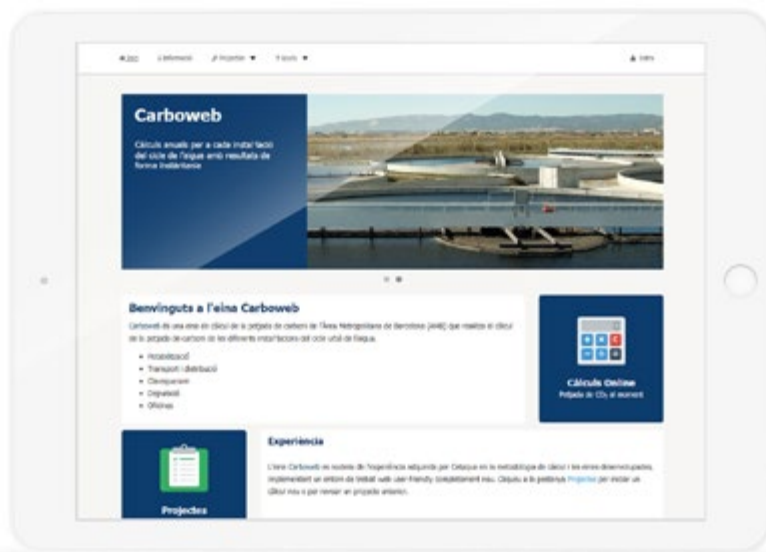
Inici Informació Projectes ▼ Eines ▼ Entra

Carboweb

Càlculs anuals per a cada instal·lació del cicle de l'aigua amb resultats de forma instantània

Benvinguts a l'eina Carboweb

Carboweb és una eina de càlcul de la petjada de carboni de l'Àrea Metropolitana de Barcelona (AMB) que realitza el càlcul de la petjada de carboni de les diferents instal·lacions del cicle urbà de l'aigua.

- Potabilització
- Transport i distribució
- Clavegueram
- Depuració
- Oficines

Càlcul Online
Petjada de $CO_2$ al moment

Projectes

Experiència

L'eina Carboweb es sustenta de l'experiència adquirida per Cetaqua en la metodologia de càlcul i les eines desenvolupades, implementant un entorn de treball web user-friendly completament nou. Clica a la pestanya Projectes per iniciar un càlcul nou o per revisar un projecte anterior.